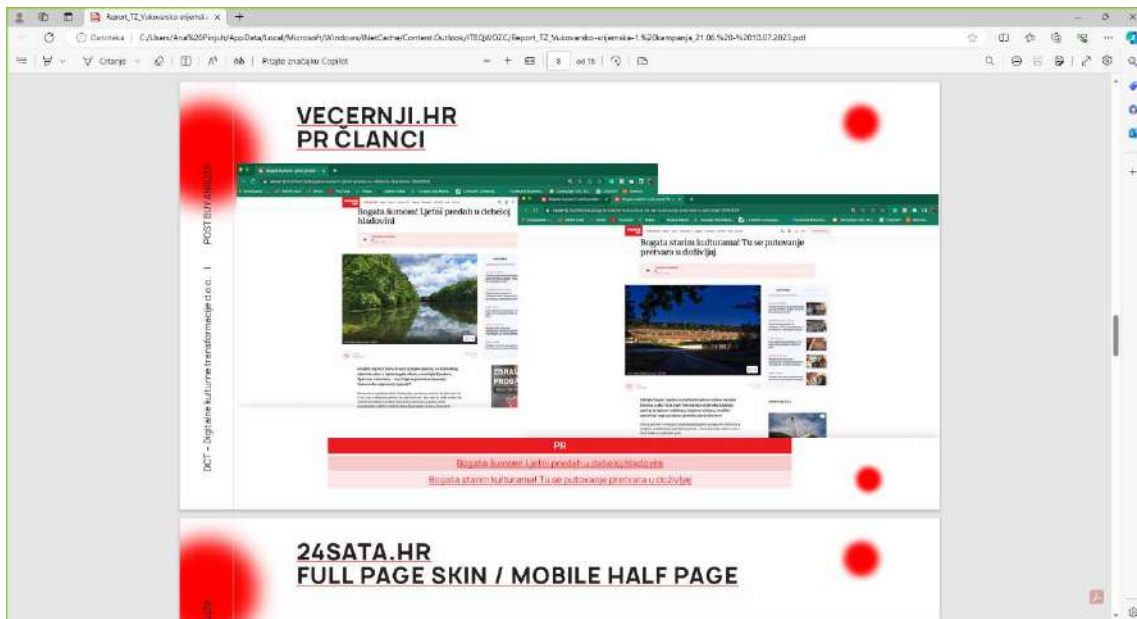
Report_TZ_Vukovarsko-srijemsk ×

Datoteka | C:/Users/Ana%20Pinjuh/AppData/Local/Microsoft/Windows/INetCache/Content.Outlook/ITEQWOZC/Report_TZ_Vukovarsko-srijemska-1.%20kampanja_21.06.%20-%2010.07.2023.pdf

Crtanje | Pitajte značajku Copilot | 8 od 16

VECERNJI.HR
PR ČLANCI

POST BUY ANALIZA | DCT – Digitalne kulturne transformacije d.o.o.

Bogata šumom! Ljetni predah u debeloj hladovini

Bogata starim kulturama! Tu se putovanje pretvara u doživljaj

| PR |
|---|
| Bogata šumom! Ljetni predah u debeloj hladovini |
| Bogata starim kulturama! Tu se putovanje pretvara u doživljaj |

24SATA.HR
FULL PAGE SKIN / MOBILE HALF PAGE